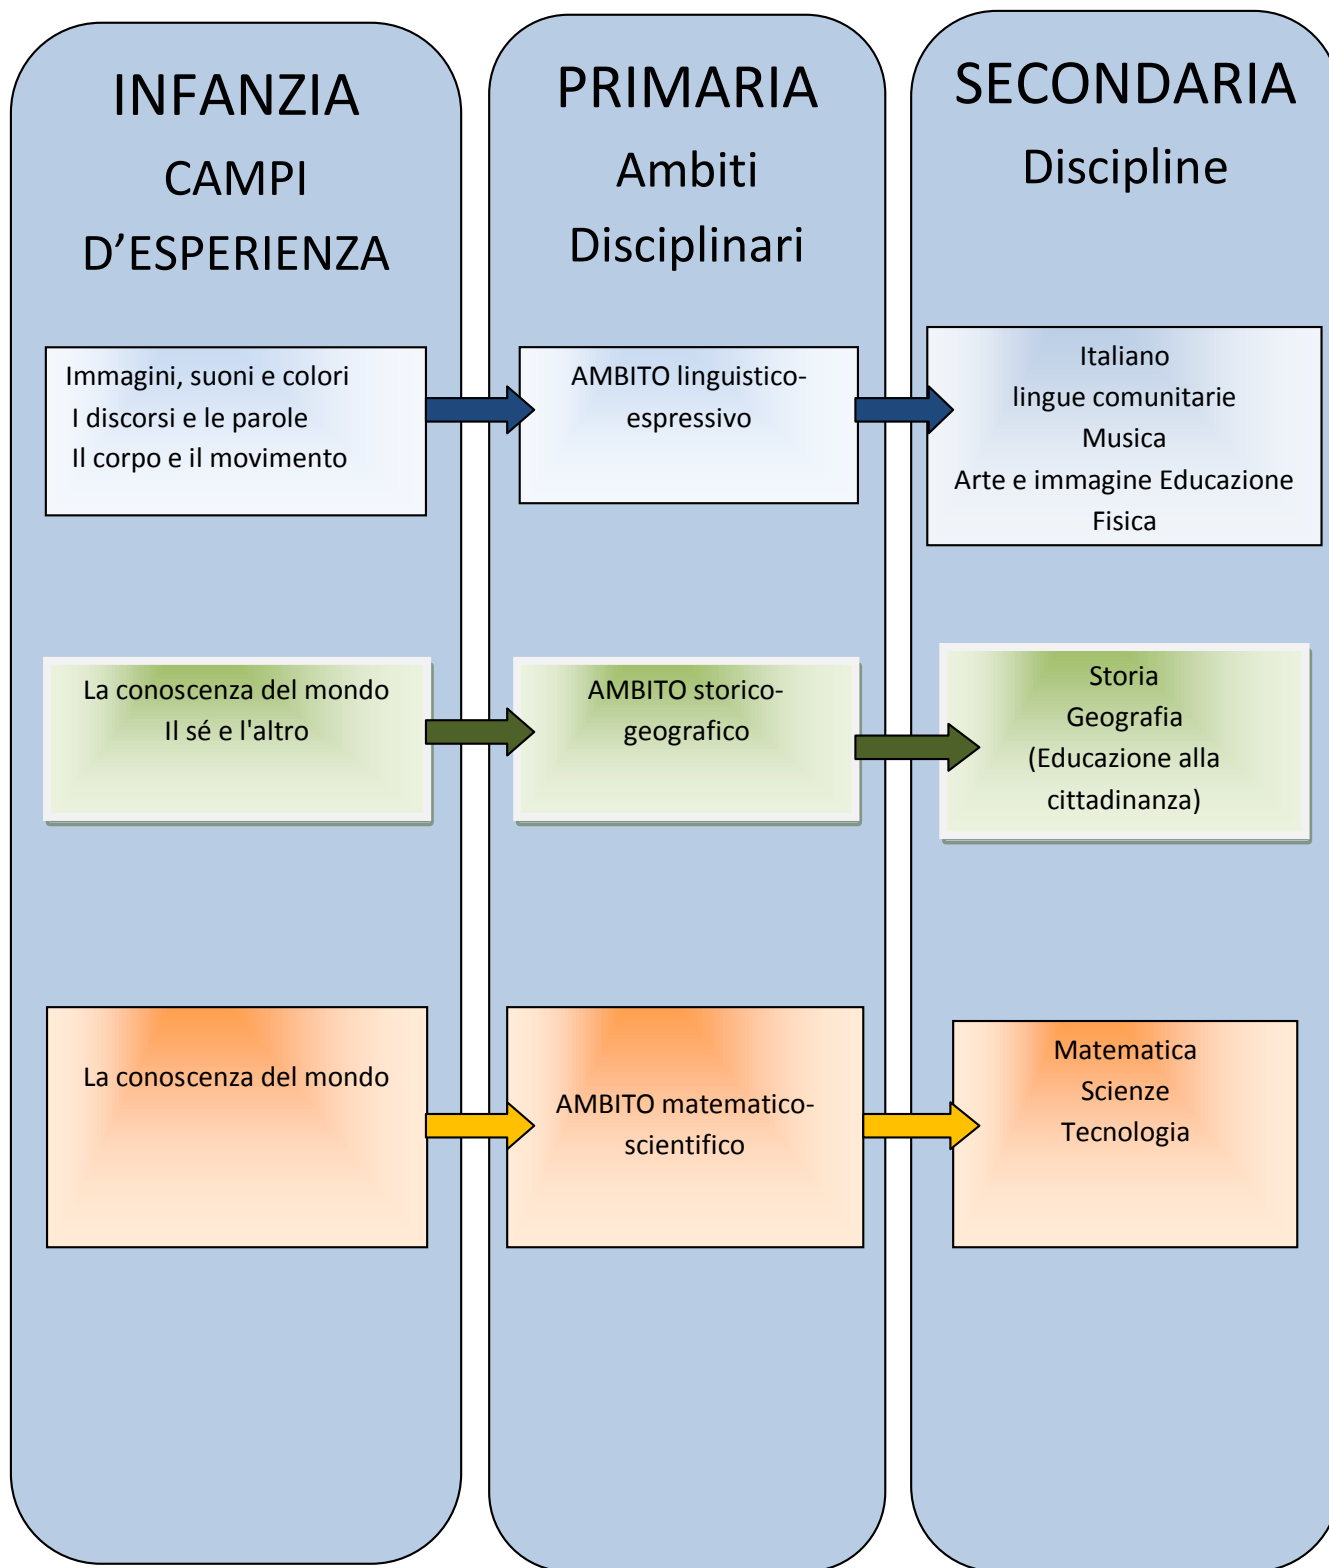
INFANZIA
CAMPI
D’ESPERIENZA

PRIMARIA
Ambiti
Disciplinari

SECONDARIA
Discipline

Immagini, suoni e colori
I discorsi e le parole
Il corpo e il movimento

AMBITO linguistico-espressivo

Italiano
lingue comunitarie
Musica
Arte e immagine Educazione Fisica

La conoscenza del mondo
Il sé e l'altro

AMBITO storico-geografico

Storia
Geografia
(Educazione alla cittadinanza)

La conoscenza del mondo

AMBITO matematico-scientifico

Matematica
Scienze
Tecnologia